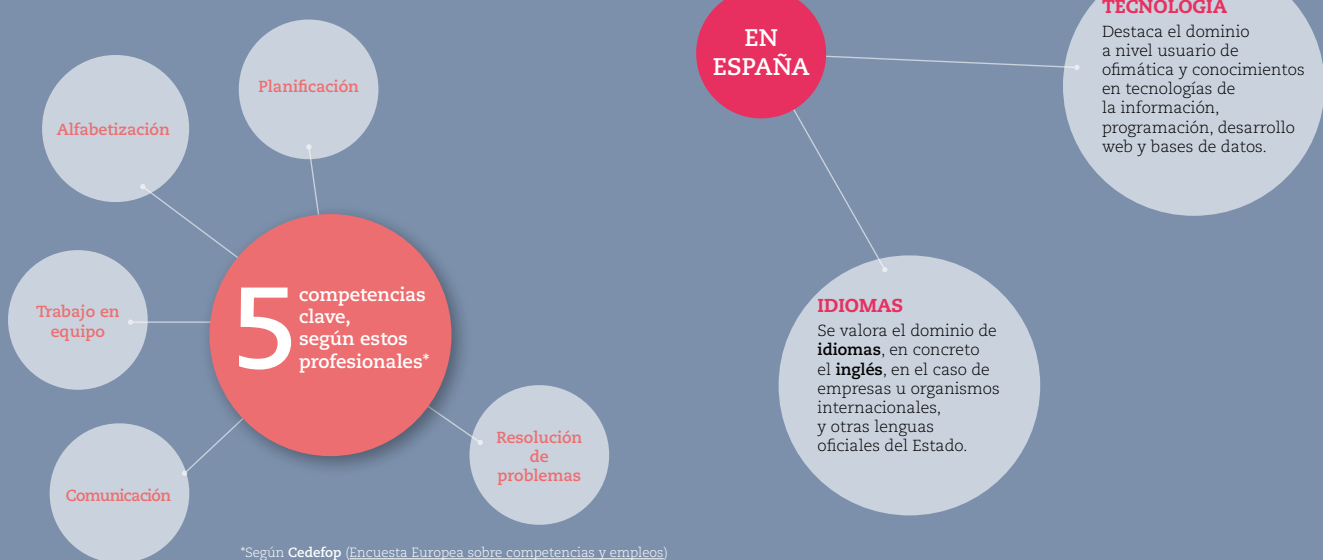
Planificación

Alfabetización

Trabajo en equipo

5 competencias clave, según estos profesionales*

Resolución de problemas

Comunicación

*Según **Cedefop** (Encuesta Europea sobre competencias y empleos)

EN ESPAÑA

TECNOLOGÍA
Destaca el dominio a nivel usuario de ofimática y conocimientos en tecnologías de la información, programación, desarrollo web y bases de datos.

IDIOMAS
Se valora el dominio de **idiomas**, en concreto el **inglés**, en el caso de empresas u organismos internacionales, y otras lenguas oficiales del Estado.